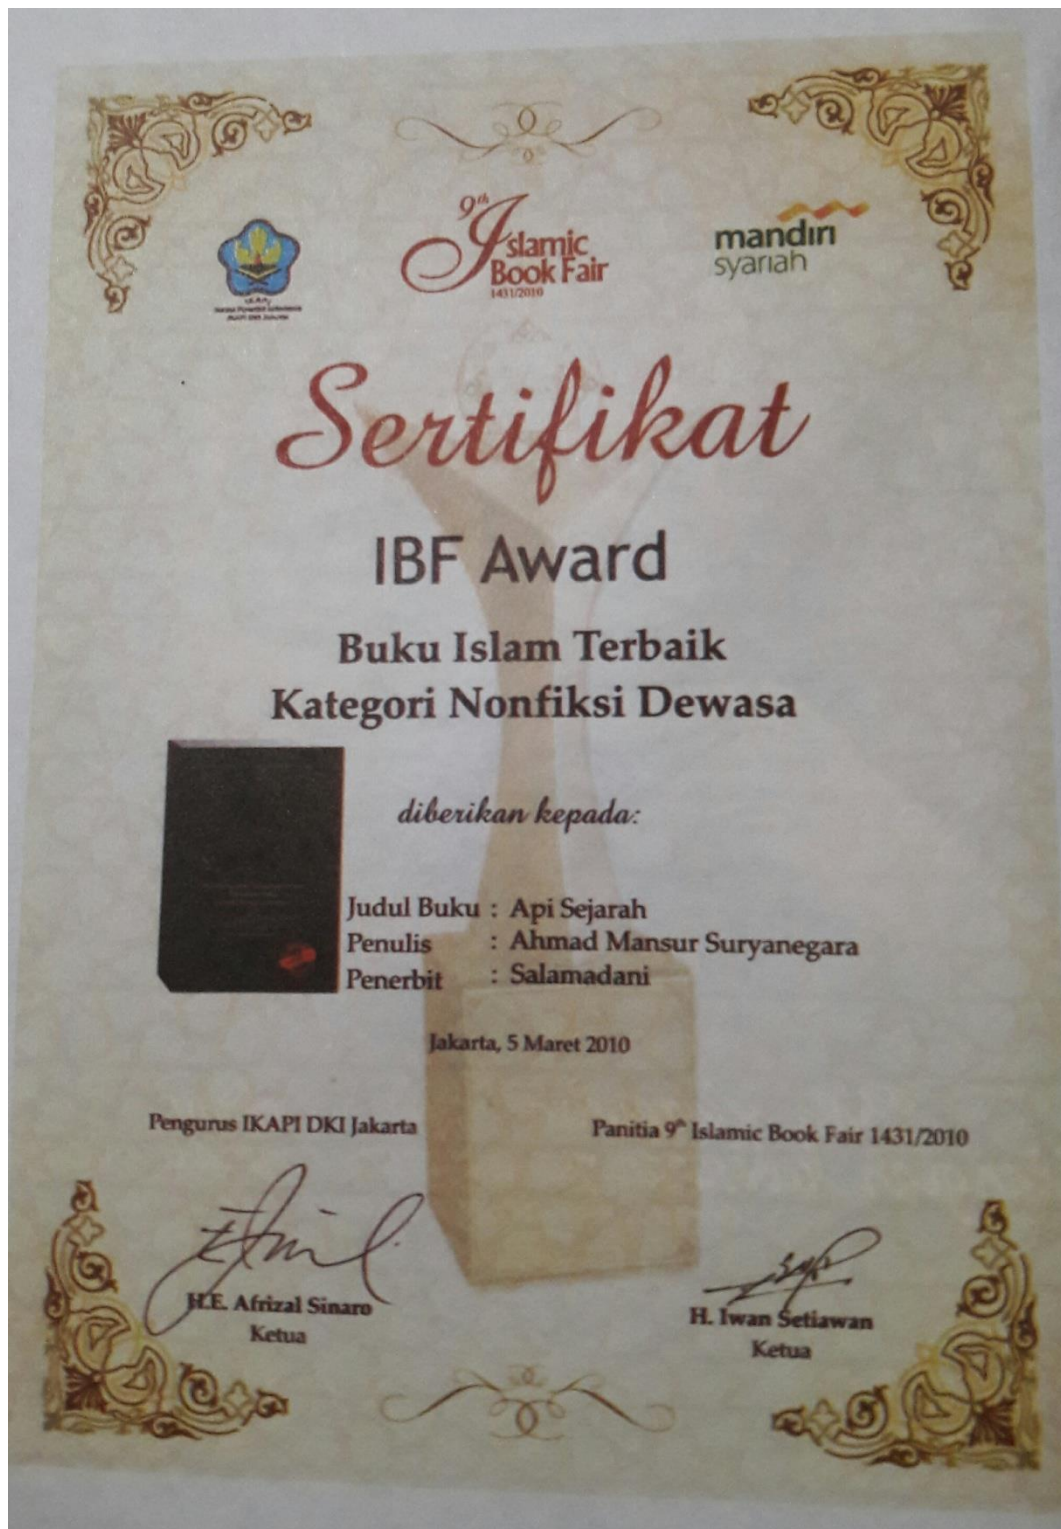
IKAPI
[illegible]

$9^{th}$ Islamic Book Fair 1431/2010

mandiri syariah

Sertifikat

IBF Award

Buku Islam Terbaik
Kategori Nonfiksi Dewasa

diberikan kepada:

Judul Buku : Api Sejarah
Penulis : Ahmad Mansur Suryanegara
Penerbit : Salamadani

Jakarta, 5 Maret 2010

Pengurus IKAPI DKI Jakarta

H.E. Afrizal Sinaro
Ketua

Panitia $9^{th}$ Islamic Book Fair 1431/2010

H. Iwan Setiawan
Ketua